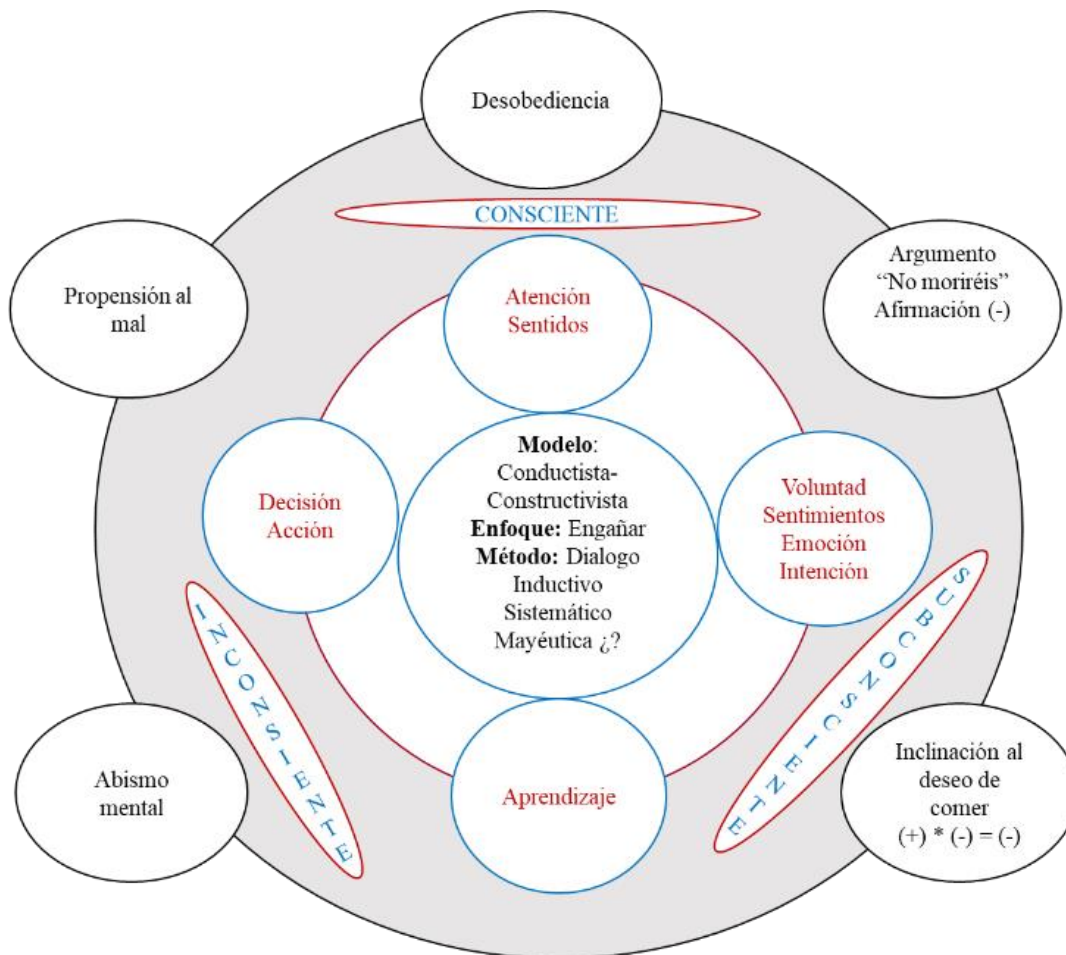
Desobediencia

CONSCIENTE

Propensión al mal

Argumento "No moriréis" Afirmación (-)

Atención Sentidos

Decisión Acción

Modelo: Conductista-Constructivista
Enfoque: Engañar
Método: Dialogo Inductivo Sistemático Mayéutica ¿?

Voluntad Sentimientos Emoción Intención

INCONSIENTE

SUBCONSCIENTE

Abismo mental

Aprendizaje

Inclinación al deseo de comer
(+) * (-) = (-)